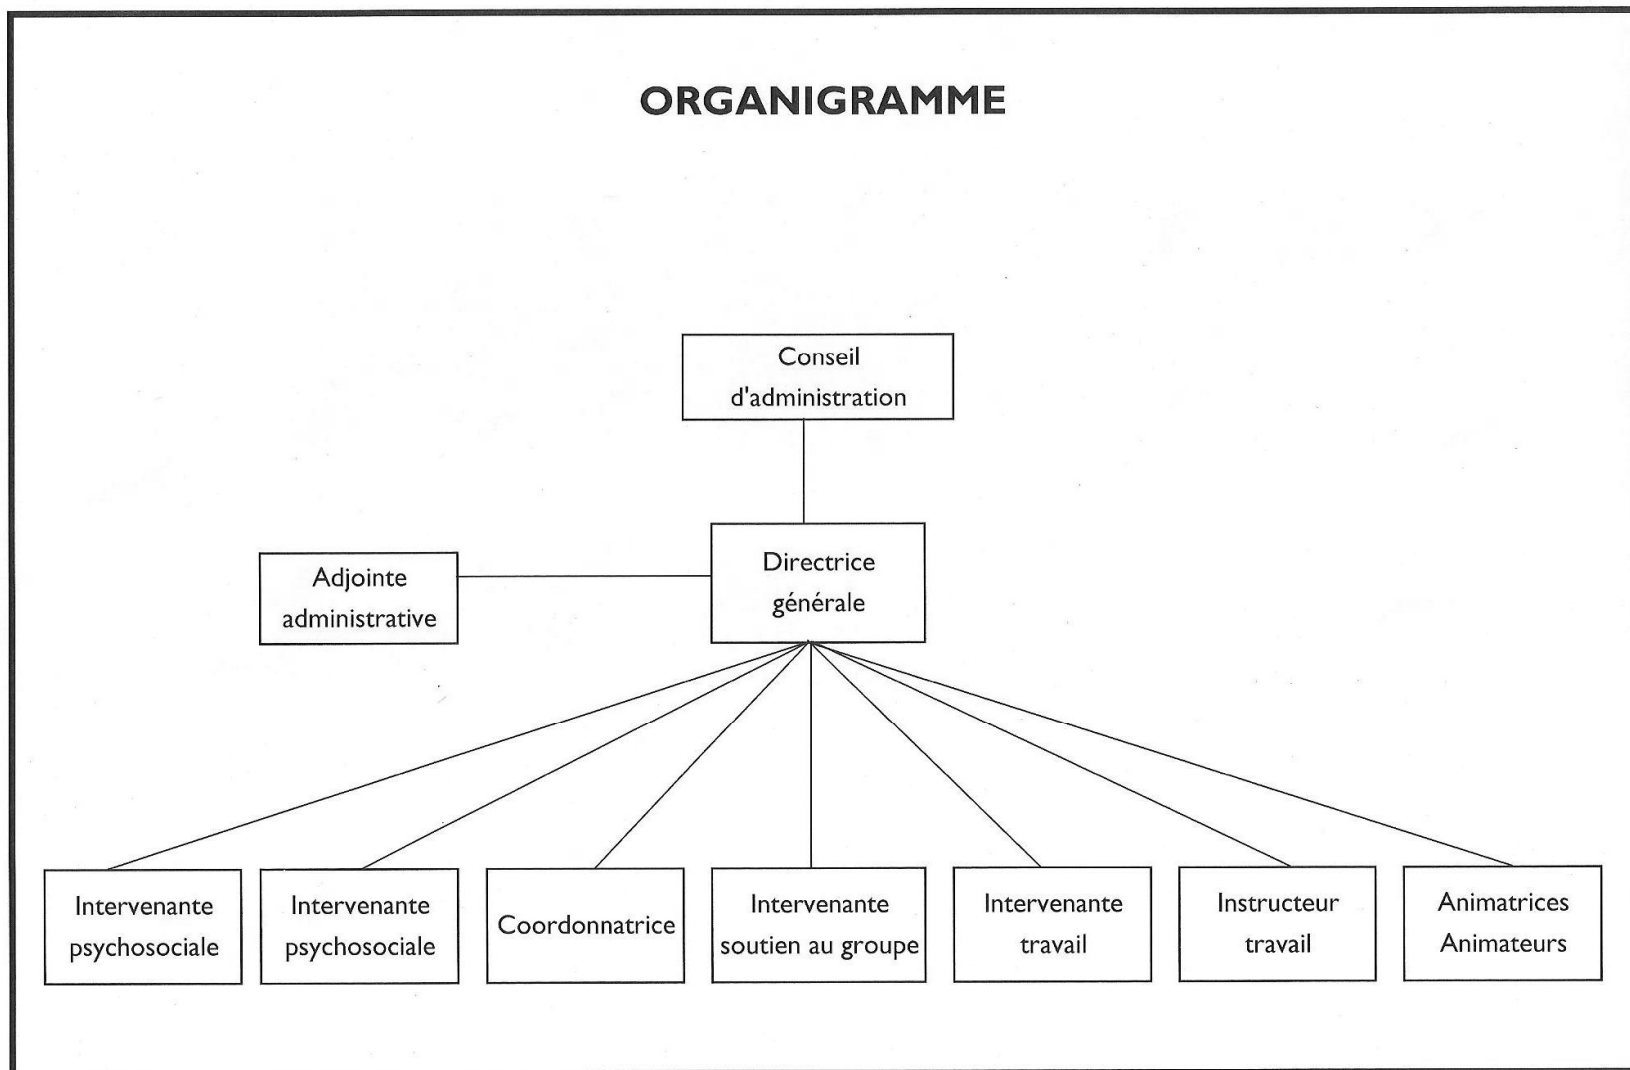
ORGANIGRAMME

Conseil d'administration

Adjointe administrative

Directrice générale

Intervenante psychosociale

Intervenante psychosociale

Coordonnatrice

Intervenante soutien au groupe

Intervenante travail

Instructeur travail

Animatrices Animateurs